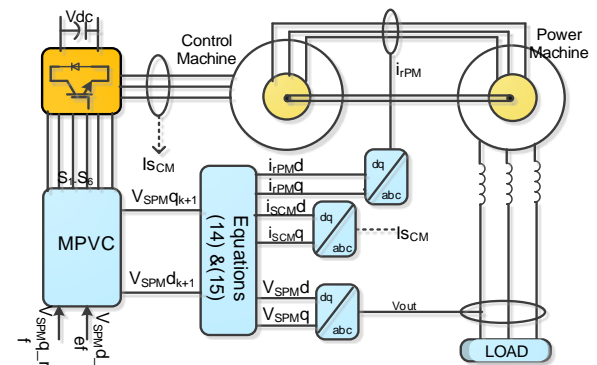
Vdc

Control Machine

Power Machine

$i_{rPM}$

$Is_{CM}$

$S_1$-$S_6$

MPVC

$V_{SPM}q_{k+1}$

$V_{SPM}d_{k+1}$

Equations (14) &(15)

$i_{rPM}d$

$i_{rPM}q$

$i_{SCM}d$

$i_{SCM}q$

dq abc

dq abc

$Is_{CM}$

$V_{SPM}d$

$V_{SPM}q$

dq abc

Vout

LOAD

$V_{SPM}q\_ref$

$V_{SPM}d\_ef$